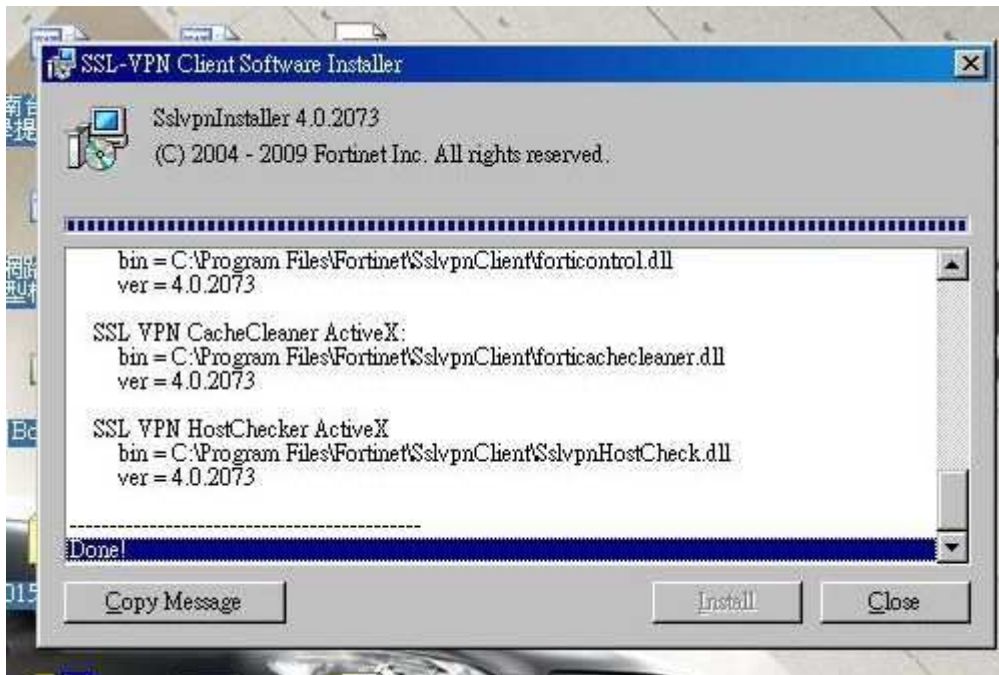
SSL-VPN Client Software Installer

SslvpnInstaller 4.0.2073
(C) 2004 - 2009 Fortinet Inc. All rights reserved.

bin = C:\Program Files\Fortinet\SslvpnClient\forticontrol.dll
ver = 4.0.2073

SSL VPN CacheCleaner ActiveX:
bin = C:\Program Files\Fortinet\SslvpnClient\forticachecleaner.dll
ver = 4.0.2073

SSL VPN HostChecker ActiveX
bin = C:\Program Files\Fortinet\SslvpnClient\SslvpnHostCheck.dll
ver = 4.0.2073

----------------------------------------------
Done!

Copy Message

Install

Close

南台
學提

網路
型梢

Bo

015